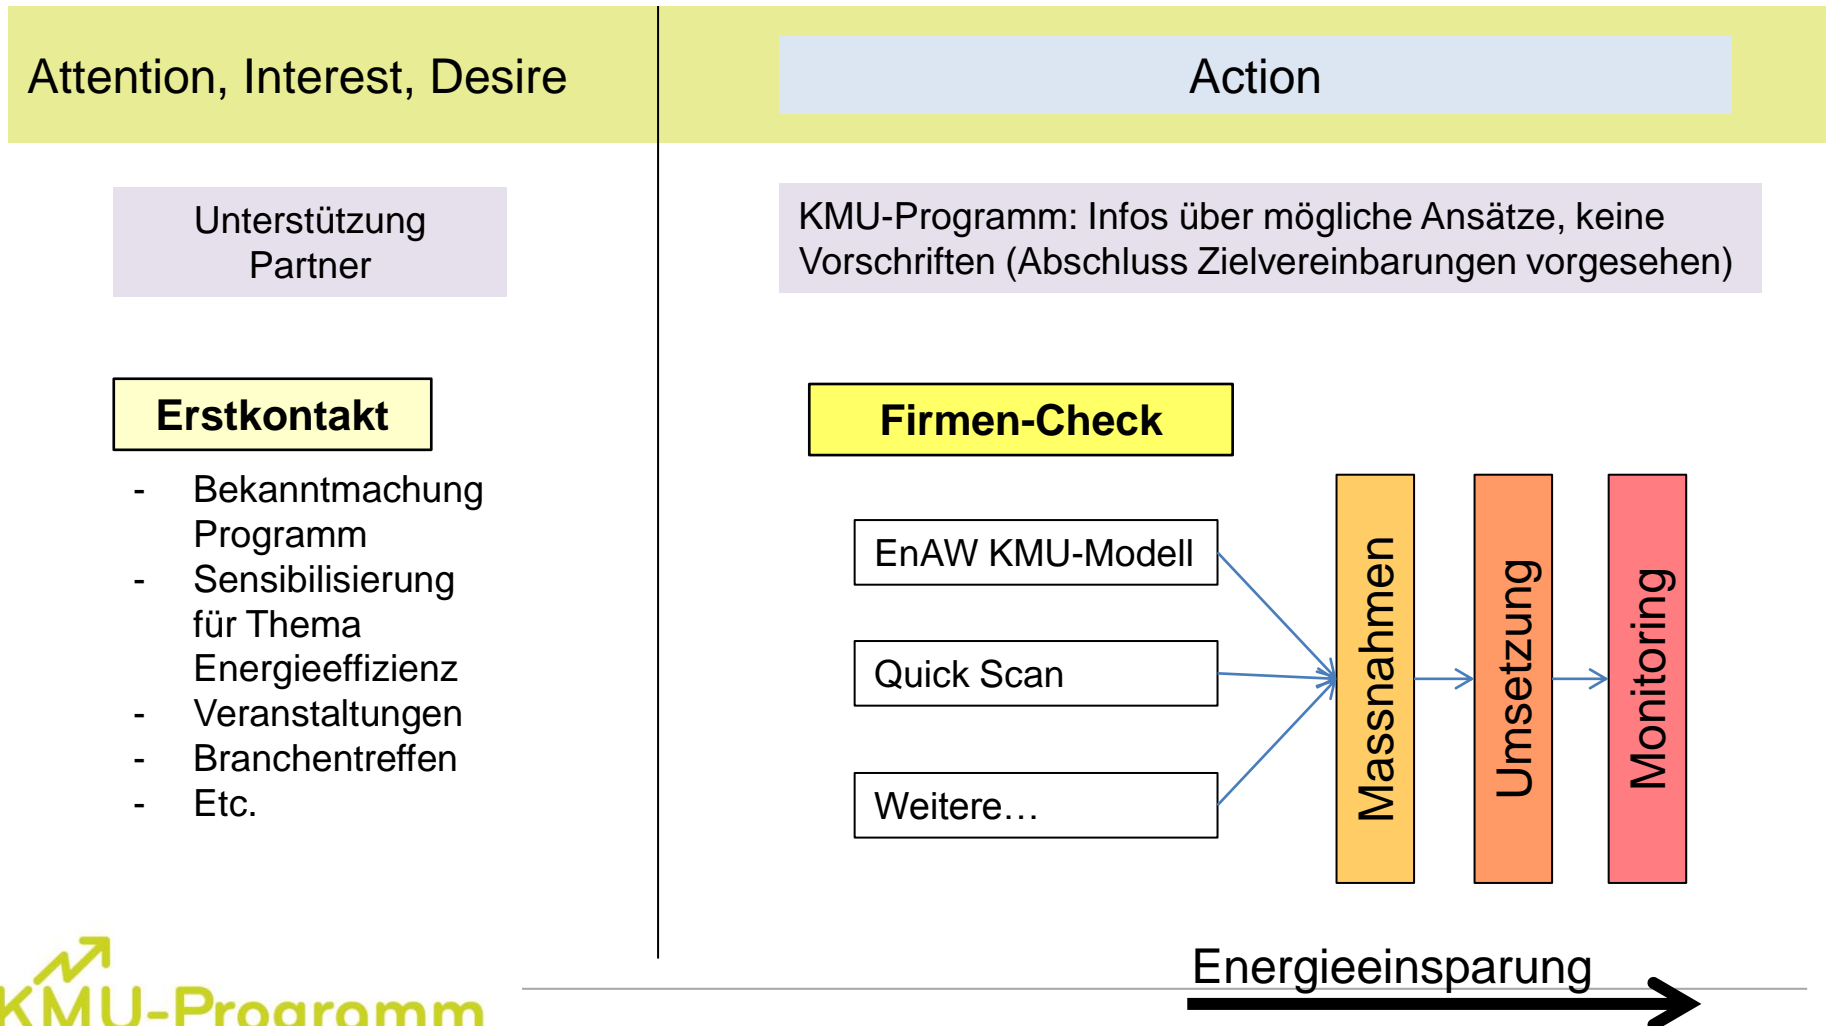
Attention, Interest, Desire

Action

Unterstützung Partner

KMU-Programm: Infos über mögliche Ansätze, keine Vorschriften (Abschluss Zielvereinbarungen vorgesehen)

Erstkontakt

- Bekanntmachung Programm
- Sensibilisierung für Thema Energieeffizienz
- Veranstaltungen
- Branchentreffen
- Etc.

Firmen-Check

EnAW KMU-Modell

Quick Scan

Weitere…

Massnahmen

Umsetzung

Monitoring

Energieeinsparung

KMU-Programm